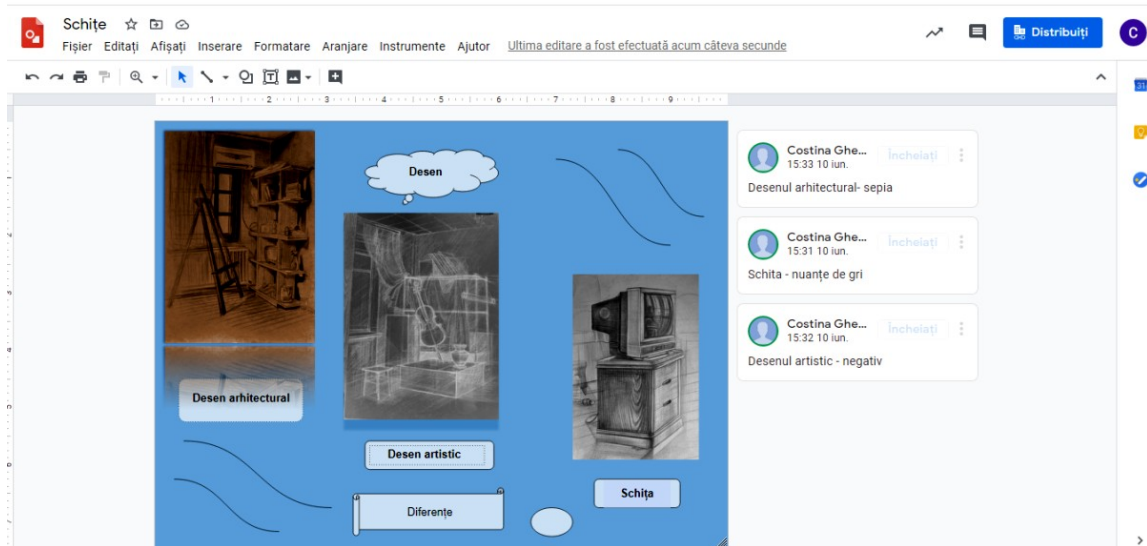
Schițe

Fișier Editați Afișați Inserare Formatare Aranjare Instrumente Ajutor Ultima editare a fost efectuată acum câteva secunde

Distribuiți

C

Desen

Desen arhitectural

Desen artistic

Schița

Diferențe

Costina Ghe...
15:33 10 iun.
Încheiați
Desenul arhitectural- sepia

Costina Ghe...
15:31 10 iun.
Încheiați
Schita - nuanțe de gri

Costina Ghe...
15:32 10 iun.
Încheiați
Desenul artistic - negativ